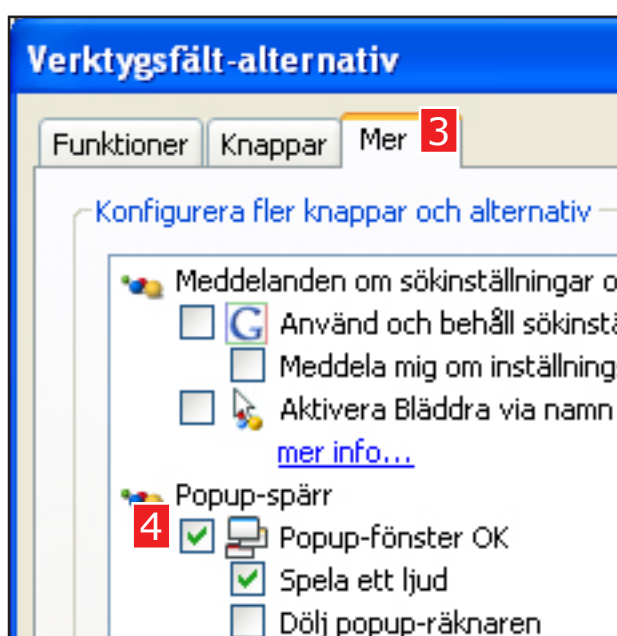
Verktygsfält-alternativ

Funktioner
Knappar
Mer
3

Konfigurera fler knappar och alternativ

Meddelanden om sökinställningar o
Använd och behåll sökinstä
Meddela mig om inställning
Aktivera Bläddra via namn
mer info...

Popup-spärr
4
Popup-fönster OK
Spela ett ljud
Dölj popup-räknaren